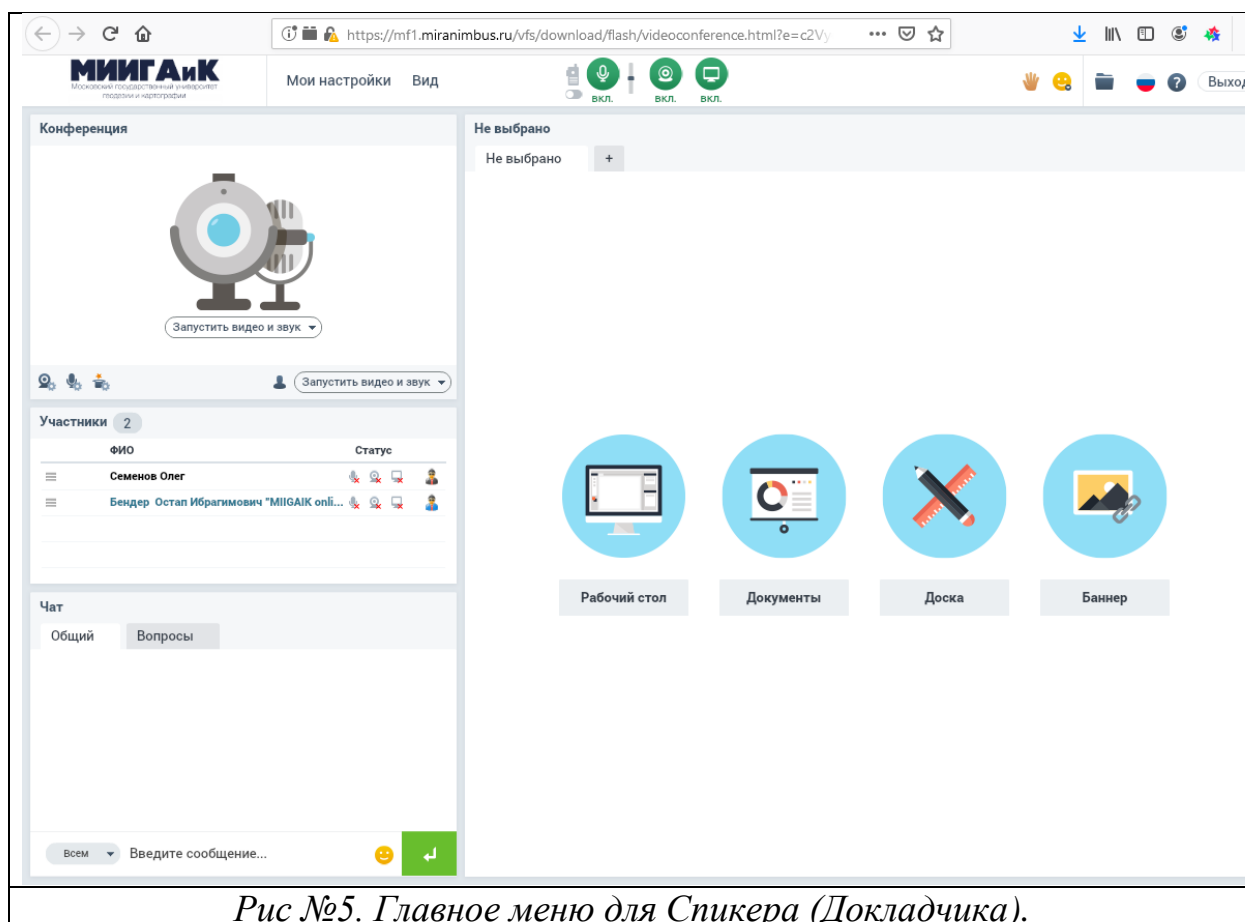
https://mf1.miranimbus.ru/vfs/download/flash/videoconference.html?e=c2Vy

МИИГАиК
Московский государственный университет геодезии и картографии

Мои настройки Вид

вкл. вкл. вкл.

Выход

Конференция

Запустить видео и звук

Запустить видео и звук

Участники 2

| ФИО | Статус |
|---|---|
| Семенов Олег | |
| Бендер Остап Ибрагимович "MIIGAIK onli... | |

Чат

Общий Вопросы

Всем Введите сообщение...

Не выбрано

Не выбрано +

Рабочий стол

Документы

Доска

Баннер

Рис №5. Главное меню для Спикера (Докладчика).